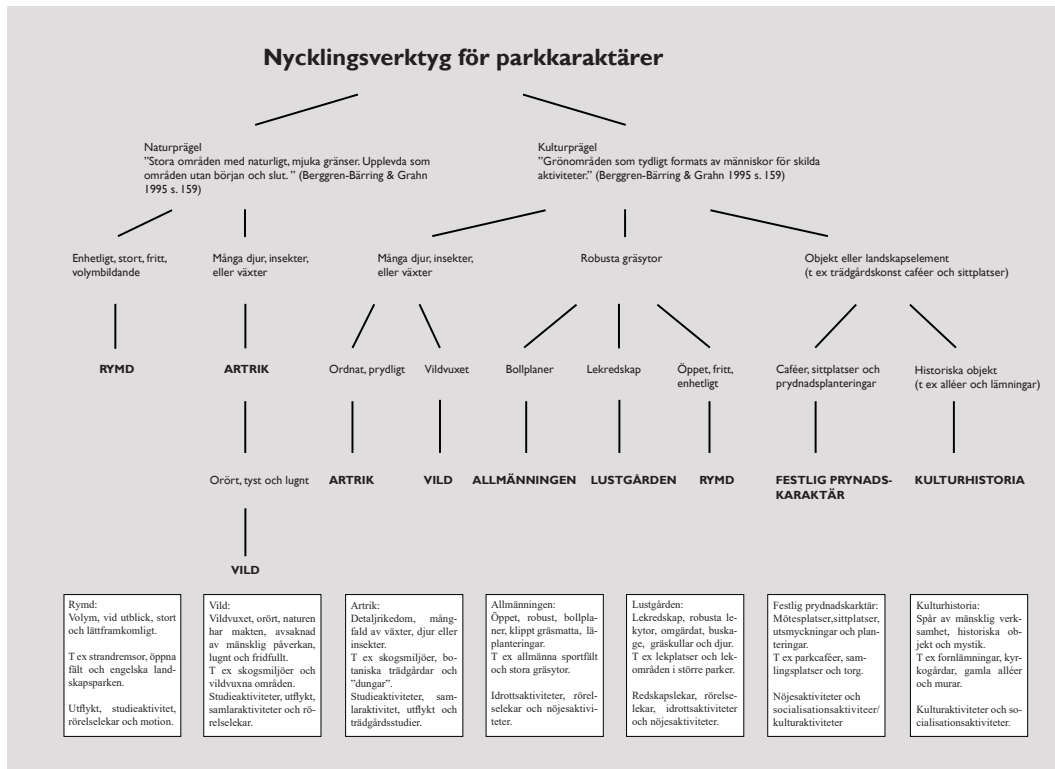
Nycklingsverktyg för parkkaraktärer

Naturprägel
"Stora områden med naturligt, mjuka gränser. Upplevda som områden utan början och slut. " (Berggren-Bärring & Grahn 1995 s. 159)

Kulturprägel
"Grönområden som tydligt formats av människor för skilda aktiviteter." (Berggren-Bärring & Grahn 1995 s. 159)

Enhetligt, stort, fritt, volymbildande

Många djur, insekter, eller växter

Många djur, insekter, eller växter

Robusta gräsytor

Objekt eller landskapselement (t ex trädgårdskonst caféer och sittplatser)

RYMD

ARTRIK

Ordnat, prydligt

Vildvuxet

Bollplaner

Lekredskap

Öppet, fritt, enhetligt

Caféer, sittplatser och prydnadsplanteringar

Historiska objekt (t ex alléer och lämningar)

Orört, tyst och lugnt

ARTRIK

VILD

ALLMÄNNINGEN

LUSTGÅRDEN

RYMD

FESTLIG PRYNADSKARAKTÄR

KULTURHISTORIA

VILD

Rymd:
Volym, vid utblick, stort och lättframkomligt.

T ex strandremsor, öppna fält och engelska landskapsparken.

Utflykt, studieaktivitet, rörelselekar och motion.

Vild:
Vildvuxet, orört, naturen har makten, avsaknad av mänsklig påverkan, lugnt och fridfullt.
T ex skogsmiljöer och vildvuxna områden.
Studieaktiviteter, utflykt, samlaraktiviteter och rörelselekar.

Artrik:
Detaljrikedom, mångfald av växter, djur eller insekter.
T ex skogsmiljöer, botaniska trädgårdar och "dungar".
Studieaktiviteter, samlaraktivitet, utflykt och trädgårdsstudier.

Allmänningen:
Öppet, robust, bollplaner, klippt gräsmatta, läplanteringar.
T ex allmänna sportfält och stora gräsytor.

Idrottsaktiviteter, rörelselekar och nöjesaktiviteter.

Lustgården:
Lekredskap, robusta lekytor, omgärdat, buskage, gräskullar och djur.
T ex lekplatser och lekområden i större parker.

Redskapslekar, rörelselekar, idrottsaktiviteter och nöjesaktiviteter.

Festlig prydnadskarktär:
Mötesplatser,sittplatser, utsmyckningar och planteringar.
T ex parkcaféer, samlingsplatser och torg.

Nöjesaktiviteter och socialisationsaktiviteer/ kulturaktiviteter

Kulturhistoria:
Spår av mänsklig verksamhet, historiska objekt och mystik.
T ex fornlämningar, kyrkogårdar, gamla alléer och murar.

Kulturaktiviteter och socialisationsaktiviteter.